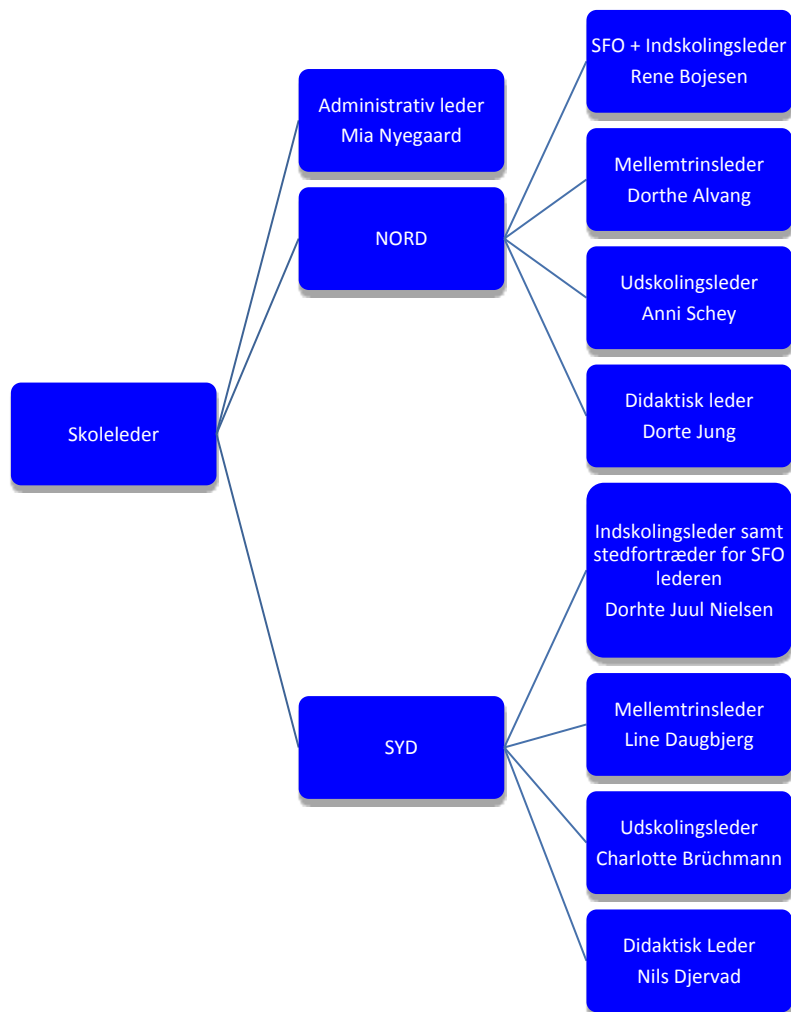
Skoleleder

Administrativ leder
Mia Nyegaard

NORD

SFO + Indskolingsleder
Rene Bojesen

Mellemtrinsleder
Dorthe Alvang

Udskolingsleder
Anni Schey

Didaktisk leder
Dorte Jung

SYD

Indskolingsleder samt stedfortræder for SFO lederen
Dorhte Juul Nielsen

Mellemtrinsleder
Line Daugbjerg

Udskolingsleder
Charlotte Brüchmann

Didaktisk Leder
Nils Djervad